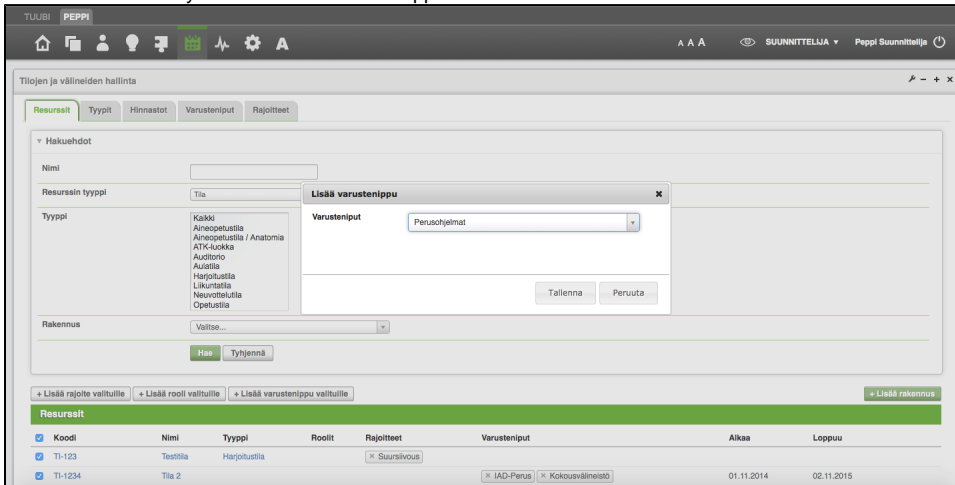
TUUBI PEPPI

A A A SUUNNITTELIJA ▾ Peppi Suunnittelija

Tilojen ja välineiden hallinta

Resurssit Tyypit Hinnastot Varusteniput Rajoitteet

▾ Hakuehdot

Nimi

Resurssin tyyppi Tila

Tyyppi
Kaikki
Aineopetustila
Aineopetustila / Anatomia
ATK-luokka
Auditorio
Aulatila
Harjoitustila
Liikuntatila
Neuvottelutila
Opetustila

Rakennus Valitse...

Hae Tyhjennä

Lisää varustenippu

Varusteniput Perusohjelmat

Tallenna Peruuta

+ Lisää rajoite valituille + Lisää rooli valituille + Lisää varustenippu valituille + Lisää rakennus

Resurssit

| Koodi | Nimi | Tyyppi | Roolit | Rajoitteet | Varusteniput | Alkaa | Loppuu |
|---|---|---|---|---|---|---|---|
| TI-123 | Testitila | Harjoitustila | | × Suursiivous | | | |
| TI-1234 | Tila 2 | | | | × IAD-Perus × Kokousvälineistö | 01.11.2014 | 02.11.2015 |